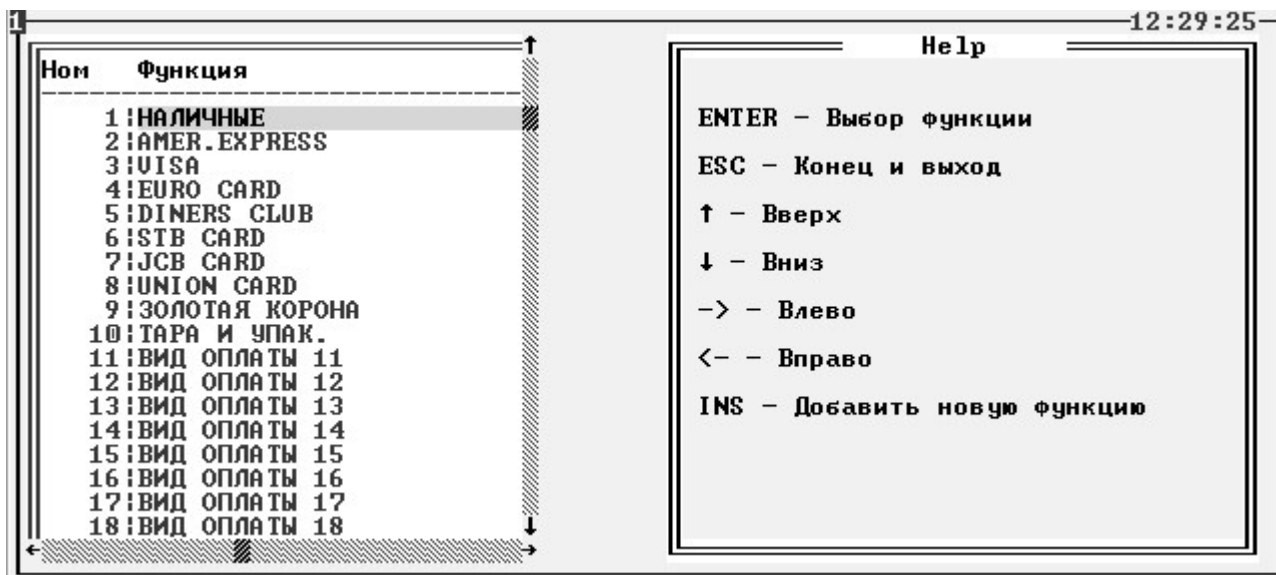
12:29:25

| Ном | Функция |
|---|---|
| 1 | НАЛИЧНЫЕ |
| 2 | AMER.EXPRESS |
| 3 | VISA |
| 4 | EURO CARD |
| 5 | DINERS CLUB |
| 6 | STB CARD |
| 7 | JCB CARD |
| 8 | UNION CARD |
| 9 | ЗОЛОТАЯ КОРОНА |
| 10 | ТАРА И УПАК. |
| 11 | ВИД ОПЛАТЫ 11 |
| 12 | ВИД ОПЛАТЫ 12 |
| 13 | ВИД ОПЛАТЫ 13 |
| 14 | ВИД ОПЛАТЫ 14 |
| 15 | ВИД ОПЛАТЫ 15 |
| 16 | ВИД ОПЛАТЫ 16 |
| 17 | ВИД ОПЛАТЫ 17 |
| 18 | ВИД ОПЛАТЫ 18 |

Help

ENTER – Выбор функции

ESC – Конец и выход

↑ – Вверх

↓ – Вниз

-> – Влево

<- – Вправо

INS – Добавить новую функцию